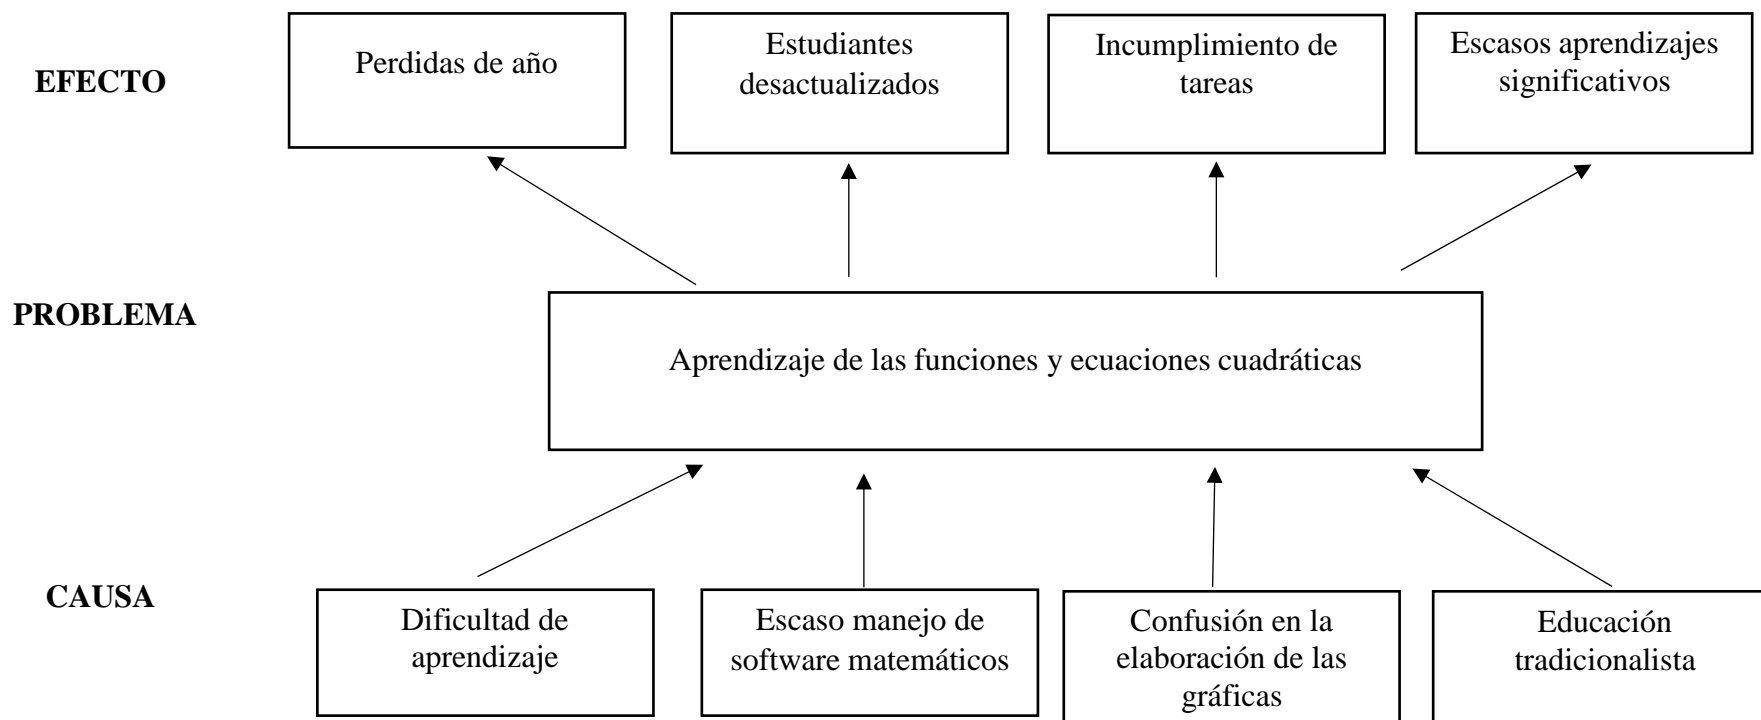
EFECTO

Perdidas de año

Estudiantes desactualizados

Incumplimiento de tareas

Escasos aprendizajes significativos

PROBLEMA

Aprendizaje de las funciones y ecuaciones cuadráticas

CAUSA

Dificultad de aprendizaje

Escaso manejo de software matemáticos

Confusión en la elaboración de las gráficas

Educación tradicionalista